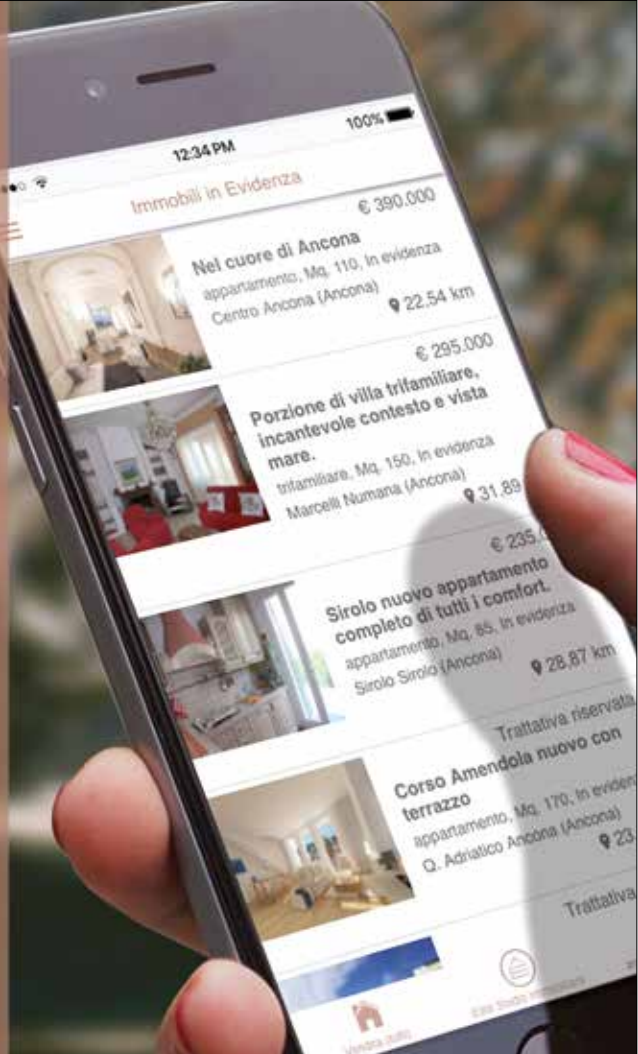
12:34 PM

100%

Immobili in Evidenza

€ 390.000

Nel cuore di Ancona

appartamento, Mq. 110, In evidenza

Centro Ancona (Ancona)

22.54 km

€ 295.000

Porzione di villa trifamiliare, incantevole contesto e vista mare.

trifamiliare, Mq. 150, In evidenza

Marcelli Numana (Ancona)

31.89

€ 235.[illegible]

Sirolo nuovo appartamento completo di tutti i comfort.

appartamento, Mq. 85, In evidenza

Sirolo Sirolo (Ancona)

28.87 km

Trattativa riservata

Corso Amendola nuovo con terrazzo

appartamento, Mq. 170, In eviden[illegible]

Q. Adriatico Ancona (Ancona)

23.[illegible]

Trattativa

Vendita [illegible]

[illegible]